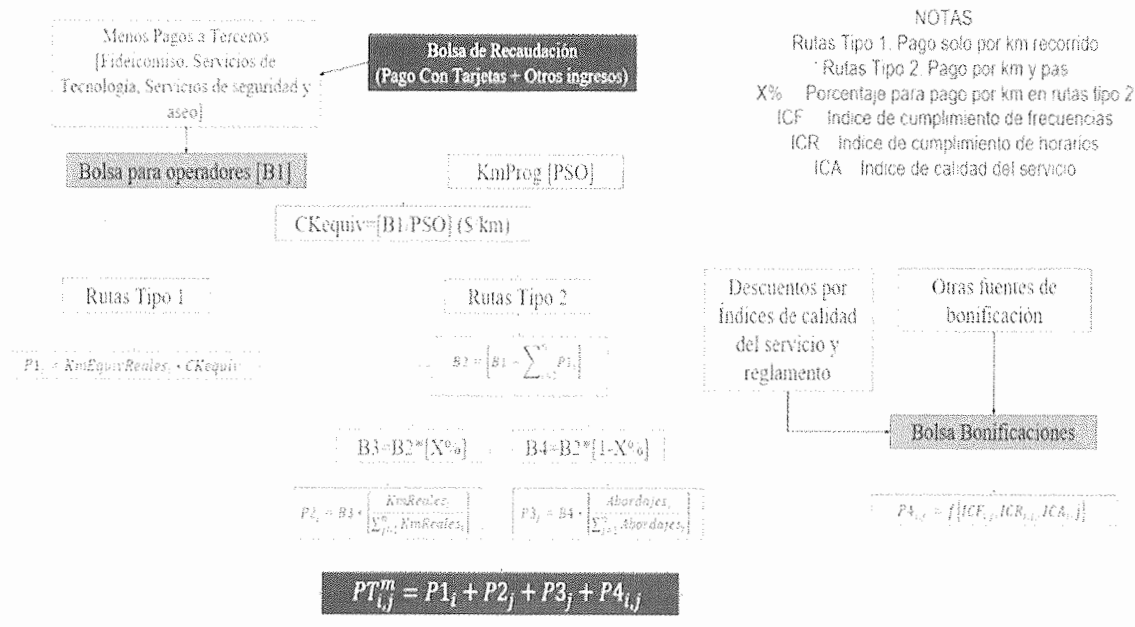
Menos Pagos a Terceros [Fideicomiso, Servicios de Tecnología, Servicios de seguridad y aseo]

Bolsa de Recaudación (Pago Con Tarjetas + Otros ingresos)

NOTAS
Rutas Tipo 1. Pago solo por km recorrido
Rutas Tipo 2. Pago por km y pas
X% Porcentaje para pago por km en rutas tipo 2
ICF Indice de cumplimiento de frecuencias
ICR Indice de cumplimiento de horarios
ICA Indice de calidad del servicio

Bolsa para operadores [B1]

KmProg [PSO]

CKequiv=[B1/PSO] ($ km)

Rutas Tipo 1

$P1_i = KmEquivReales_i * CKequiv$

Rutas Tipo 2

$B2 = \left[B1 - \sum_{i=1}^{n} P1_i\right]$

Descuentos por Indices de calidad del servicio y reglamento

Otras fuentes de bonificación

B3=B2*[X%]

B4=B2*[1-X%]

Bolsa Bonificaciones

$P2_j = B3 * \left[\frac{KmReales_j}{\sum_{j=1}^{n} KmReales_j}\right]$

$P3_j = B4 * \left[\frac{Abordajes_j}{\sum_{j=1}^{n} Abordajes_j}\right]$

$P4_{i,j} = f\left[ICF_{i,j}, ICR_{i,j}, ICA_{i,j}\right]$

$PT_{i,j}^{m} = P1_i + P2_j + P3_j + P4_{i,j}$